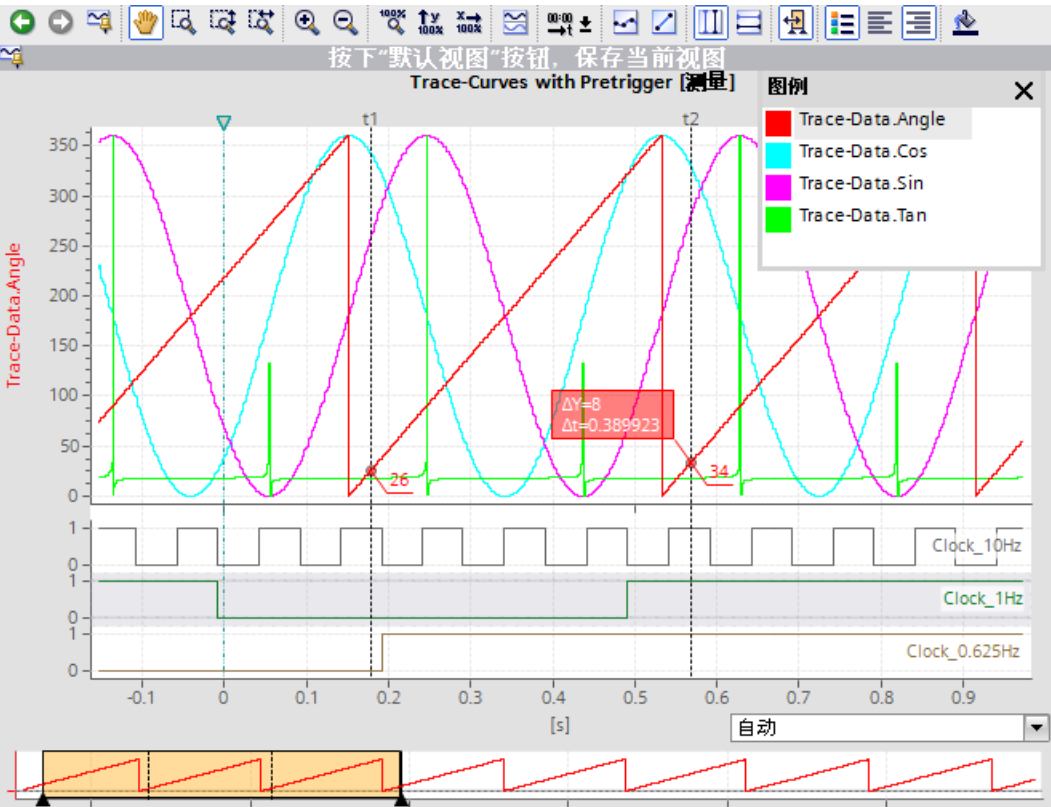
按下"默认视图"按钮，保存当前视图

Trace-Curves with Pretrigger [测量]

图例
Trace-Data.Angle
Trace-Data.Cos
Trace-Data.Sin
Trace-Data.Tan

t1
t2

Trace-Data.Angle

350
300
250
200
150
100
50
0

ΔY=8
Δt=0.389923

26
34

1
0
Clock_10Hz
1
0
Clock_1Hz
1
0
Clock_0.625Hz

-0.1 0 0.1 0.2 0.3 0.4 0.5 0.6 0.7 0.8 0.9

[s]

自动